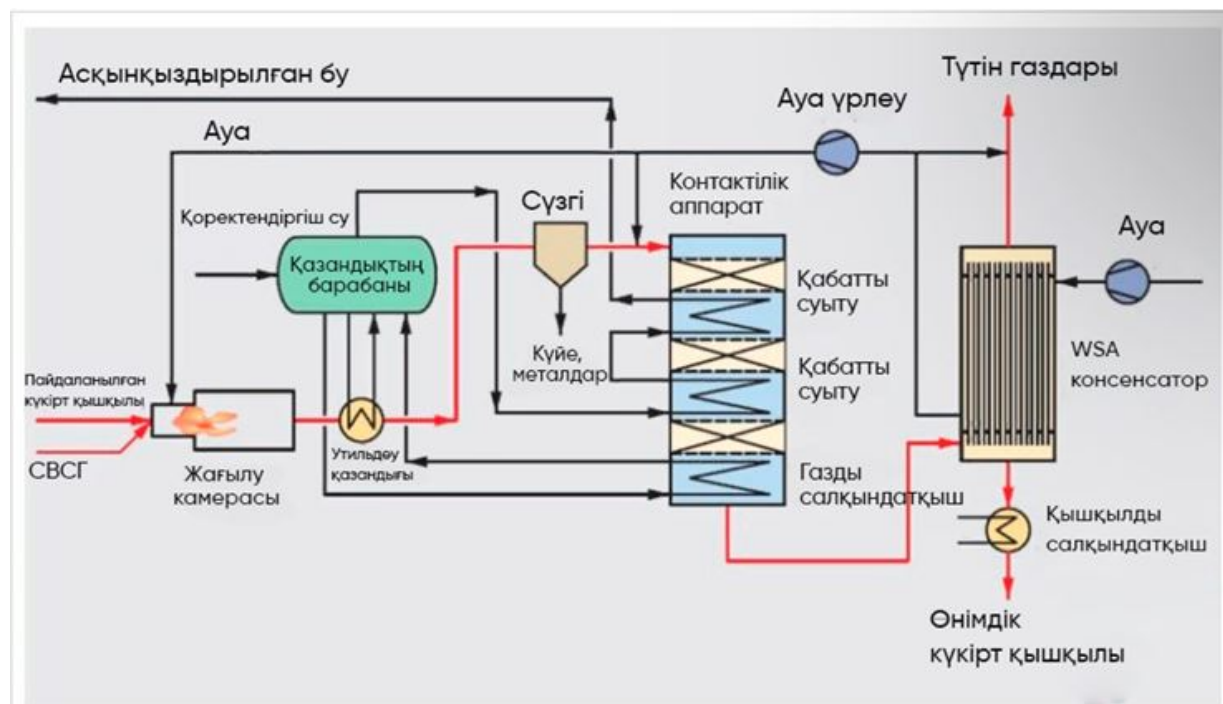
Асқынқыздырылған бу

Ауа

Ауа үрлеу

Түтін газдары

Қоректендіргіш су

Сүзгі

Контактілік аппарат

Ауа

Қазандықтың барабаны

Қабатты суыту

Күйе, металдар

Қабатты суыту

WSA консенсатор

Пайдаланылған күкірт қышқылы

СВСГ

Жағылу камерасы

Утильдеу қазандығы

Газды салқындатқыш

Қышқылды салқындатқыш

Өнімдік күкірт қышқылы